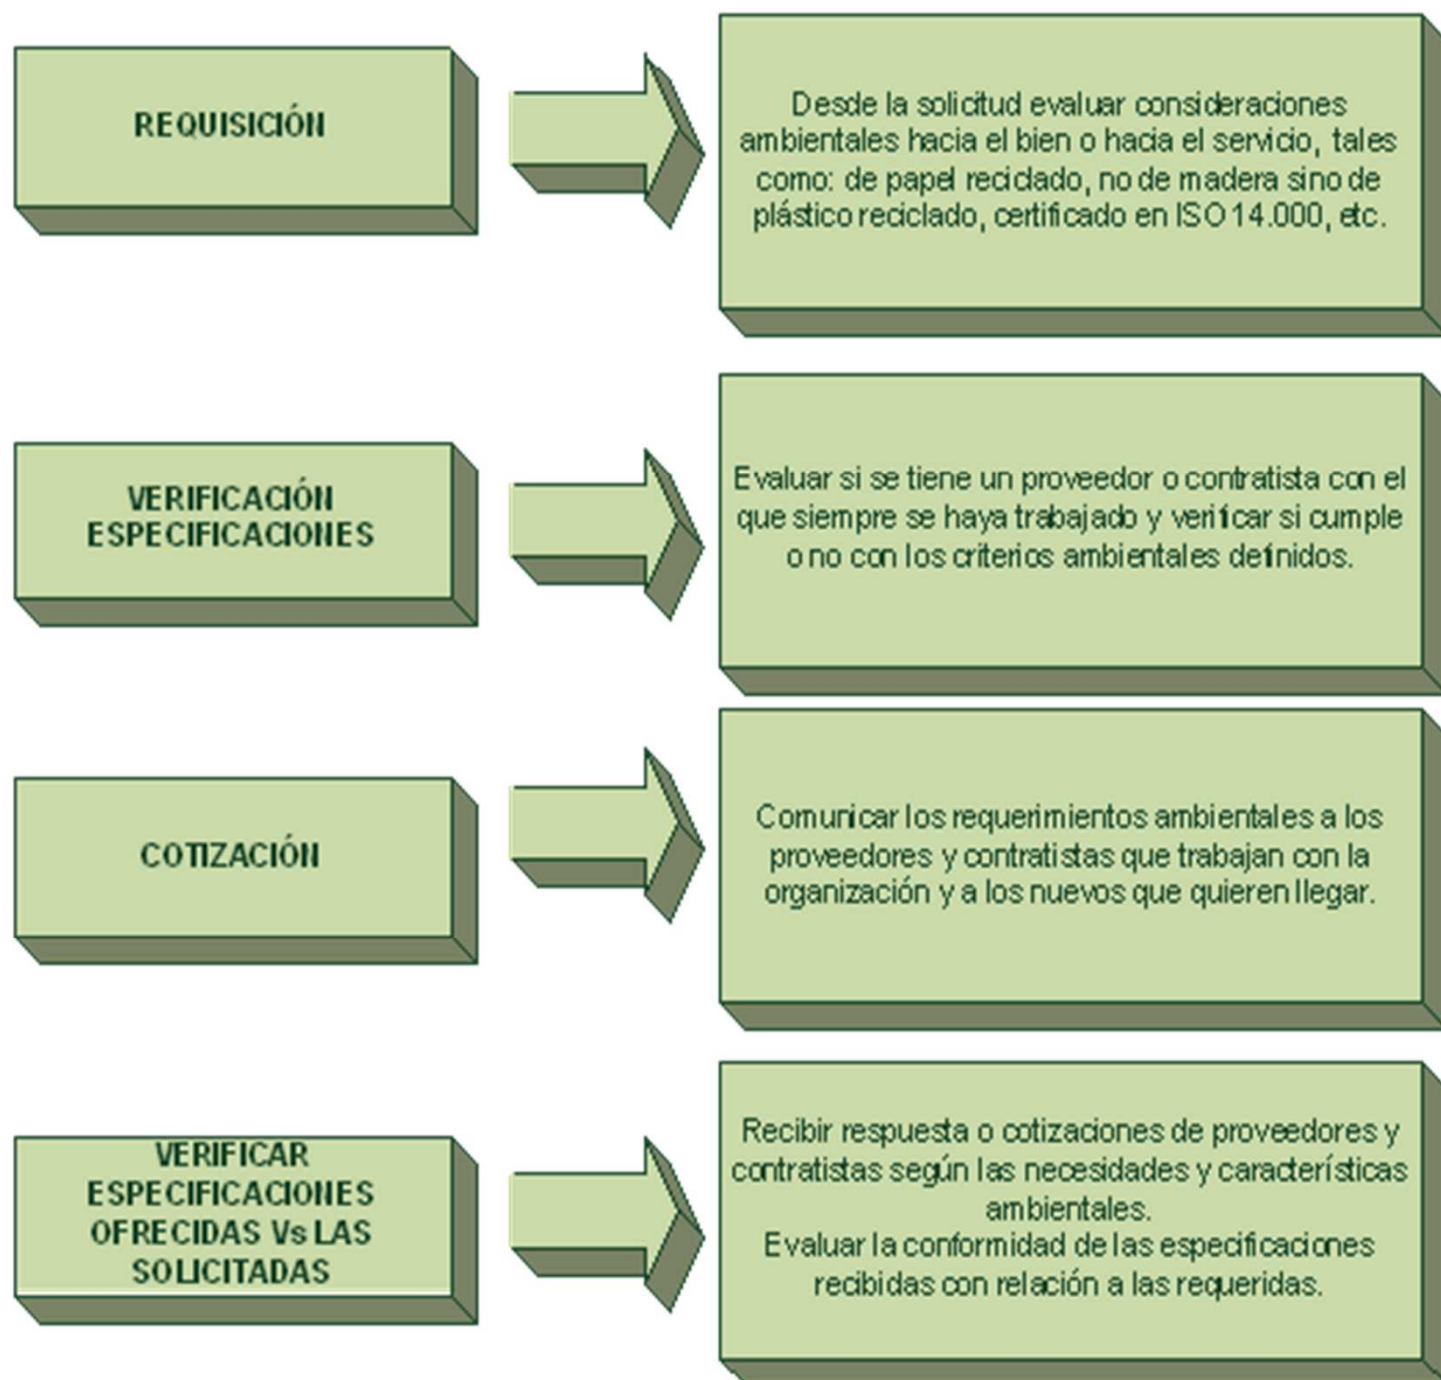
REQUISICIÓN

Desde la solicitud evaluar consideraciones ambientales hacia el bien o hacia el servicio, tales como: de papel reciclado, no de madera sino de plástico reciclado, certificado en ISO 14.000, etc.

VERIFICACIÓN ESPECIFICACIONES

Evaluar si se tiene un proveedor o contratista con el que siempre se haya trabajado y verificar si cumple o no con los criterios ambientales definidos.

COTIZACIÓN

Comunicar los requerimientos ambientales a los proveedores y contratistas que trabajan con la organización y a los nuevos que quieren llegar.

VERIFICAR ESPECIFICACIONES OFRECIDAS Vs LAS SOLICITADAS

Recibir respuesta o cotizaciones de proveedores y contratistas según las necesidades y características ambientales.
Evaluar la conformidad de las especificaciones recibidas con relación a las requeridas.